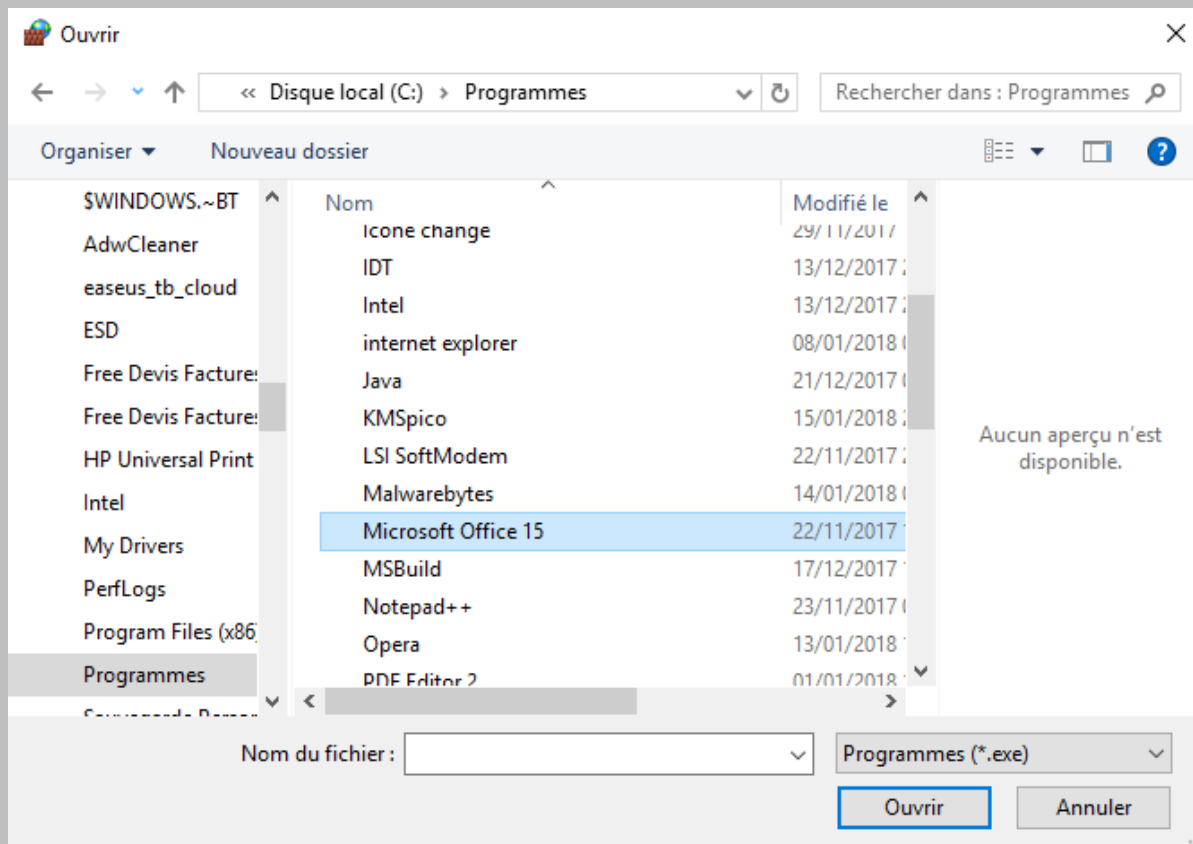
Ouvrir

« Disque local (C:) › Programmes

Rechercher dans : Programmes

Organiser ▾ Nouveau dossier

$WINDOWS.~BT
AdwCleaner
easeus_tb_cloud
ESD
Free Devis Facture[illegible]
Free Devis Facture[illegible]
HP Universal Print
Intel
My Drivers
PerfLogs
Program Files (x86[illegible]
Programmes
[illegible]

| Nom | Modifié le |
|---|---|
| Icone change | 29/11/2017 |
| IDT | 13/12/2017 |
| Intel | 13/12/2017 |
| internet explorer | 08/01/2018 |
| Java | 21/12/2017 |
| KMSpico | 15/01/2018 |
| LSI SoftModem | 22/11/2017 |
| Malwarebytes | 14/01/2018 |
| Microsoft Office 15 | 22/11/2017 |
| MSBuild | 17/12/2017 |
| Notepad++ | 23/11/2017 |
| Opera | 13/01/2018 |
| PDF Editor 2 | 01/01/2018 |

Aucun aperçu n'est disponible.

Nom du fichier :

Programmes (*.exe)

Ouvrir Annuler